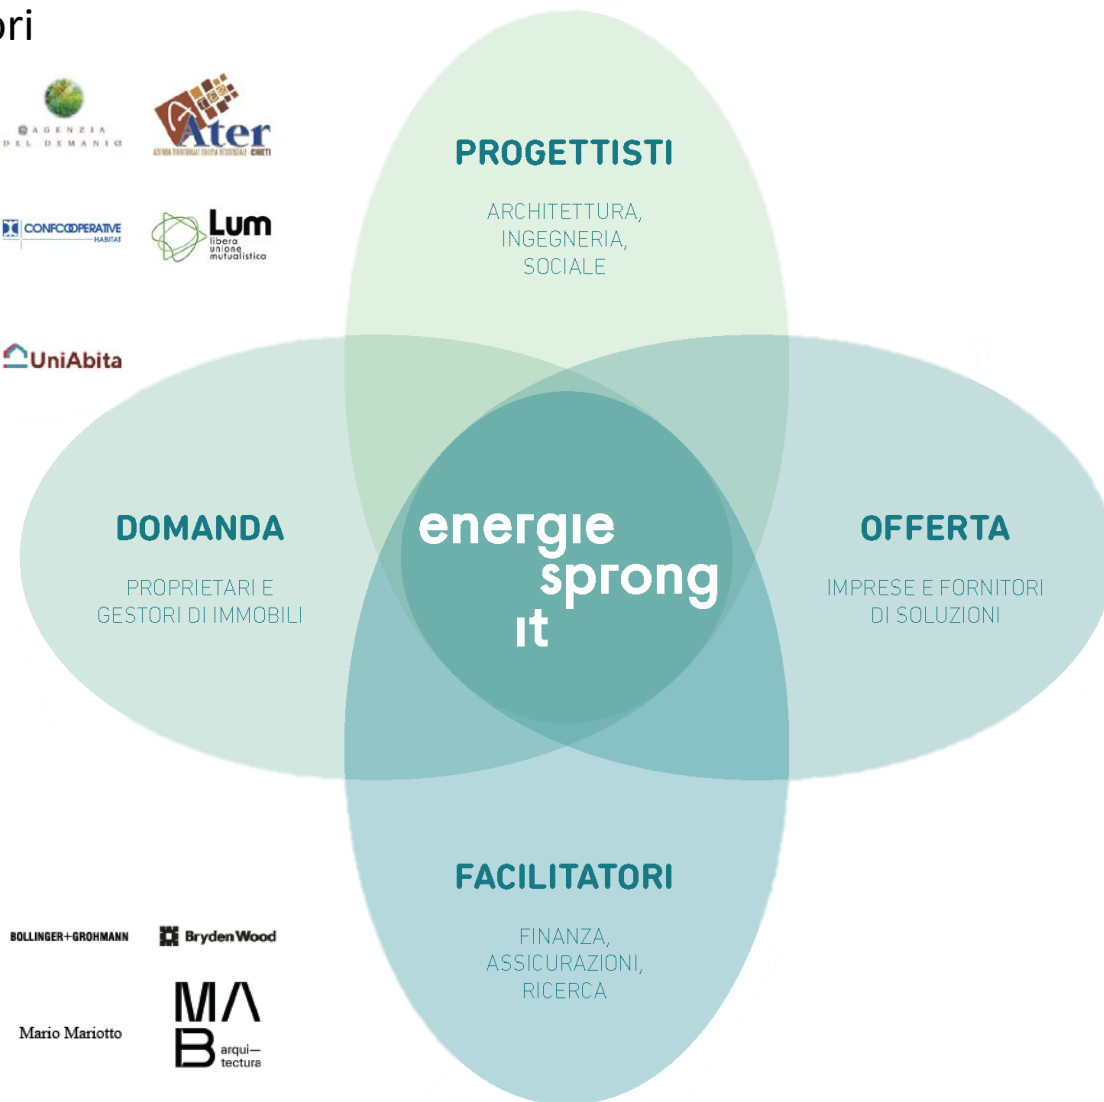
ri

AGENZIA DEL DEMANIO

Ater

CONFCOOPERATIVE HABITAT

Lum libera unione mutualistica

UniAbita

PROGETTISTI

ARCHITETTURA, INGEGNERIA, SOCIALE

DOMANDA

PROPRIETARI E GESTORI DI IMMOBILI

energie sprong it

OFFERTA

IMPRESE E FORNITORI DI SOLUZIONI

FACILITATORI

FINANZA, ASSICURAZIONI, RICERCA

BOLLINGER+GROHMANN

BrydenWood

Mario Mariotto

MAB arqui—tectura